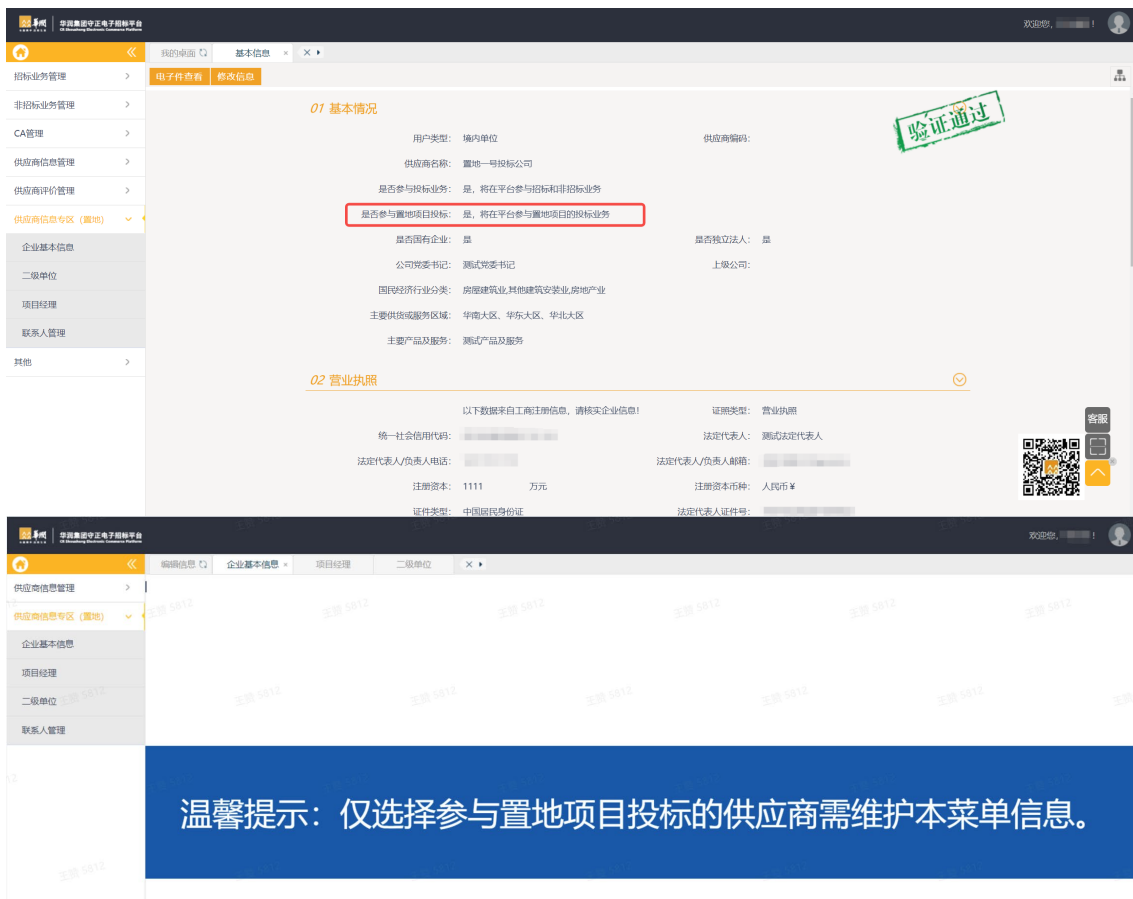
华润集团守正电子招标平台
CR Shoushang Electronic Commerce Platform

欢迎您, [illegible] !

招标业务管理
非招标业务管理
CA管理
供应商信息管理
供应商评价管理
供应商信息专区（置地）
企业基本信息
二级单位
项目经理
联系人管理
其他

我的桌面
基本信息

电子件查看
修改信息

01 基本情况

验证通过

| | | | |
|---|---|---|---|
| 用户类型: | 境内单位 | 供应商编码: | |
| 供应商名称: | 置地一号投标公司 | | |
| 是否参与投标业务: | 是，将在平台参与招标和非招标业务 | | |
| 是否参与置地项目投标: | 是，将在平台参与置地项目的投标业务 | | |
| 是否国有企业: | 是 | 是否独立法人: | 是 |
| 公司党委书记: | 测试党委书记 | 上级公司: | |
| 国民经济行业分类: | 房屋建筑业,其他建筑安装业,房地产业 | | |
| 主要供货或服务区域: | 华南大区、华东大区、华北大区 | | |
| 主要产品及服务: | 测试产品及服务 | | |

02 营业执照

| | | | |
|---|---|---|---|
| | 以下数据来自工商注册信息，请核实企业信息! | 证照类型: | 营业执照 |
| 统一社会信用代码: | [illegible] | 法定代表人: | 测试法定代表人 |
| 法定代表人/负责人电话: | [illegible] | 法定代表人/负责人邮箱: | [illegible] |
| 注册资本: | 1111 万元 | 注册资本币种: | 人民币￥ |
| 证件类型: | 中国居民身份证 | 法定代表人证件号: | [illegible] |

客服

华润集团守正电子招标平台

欢迎您, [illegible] !

供应商信息管理
供应商信息专区（置地）
企业基本信息
项目经理
二级单位
联系人管理

编辑信息
企业基本信息
项目经理
二级单位

王营 5812

温馨提示：仅选择参与置地项目投标的供应商需维护本菜单信息。